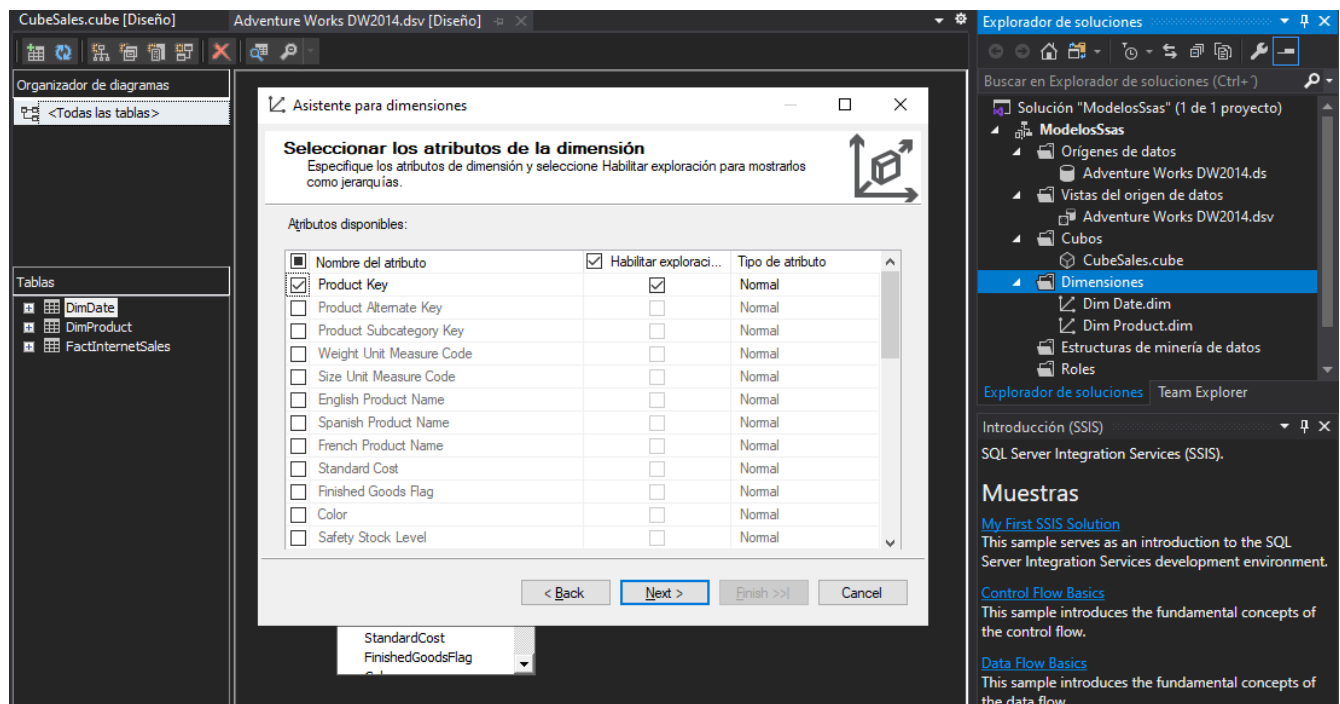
CubeSales.cube [Diseño]   Adventure Works DW2014.dsv [Diseño]

Organizador de diagramas
<Todas las tablas>

Tablas
DimDate
DimProduct
FactInternetSales

Asistente para dimensiones

Seleccionar los atributos de la dimensión
Especifique los atributos de dimensión y seleccione Habilitar exploración para mostrarlos como jerarquías.

Atributos disponibles:

| Nombre del atributo | Habilitar exploraci... | Tipo de atributo |
|---|---|---|
| Product Key | ☑ | Normal |
| Product Alternate Key | | Normal |
| Product Subcategory Key | | Normal |
| Weight Unit Measure Code | | Normal |
| Size Unit Measure Code | | Normal |
| English Product Name | | Normal |
| Spanish Product Name | | Normal |
| French Product Name | | Normal |
| Standard Cost | | Normal |
| Finished Goods Flag | | Normal |
| Color | | Normal |
| Safety Stock Level | | Normal |

< Back   Next >   Finish >>|   Cancel

StandardCost
FinishedGoodsFlag

Explorador de soluciones
Buscar en Explorador de soluciones (Ctrl+´)
Solución "ModelosSsas" (1 de 1 proyecto)
ModelosSsas
Orígenes de datos
Adventure Works DW2014.ds
Vistas del origen de datos
Adventure Works DW2014.dsv
Cubos
CubeSales.cube
Dimensiones
Dim Date.dim
Dim Product.dim
Estructuras de minería de datos
Roles
Explorador de soluciones   Team Explorer

Introducción (SSIS)
SQL Server Integration Services (SSIS).

Muestras
My First SSIS Solution
This sample serves as an introduction to the SQL Server Integration Services development environment.
Control Flow Basics
This sample introduces the fundamental concepts of the control flow.
Data Flow Basics
This sample introduces the fundamental concepts of the data flow.